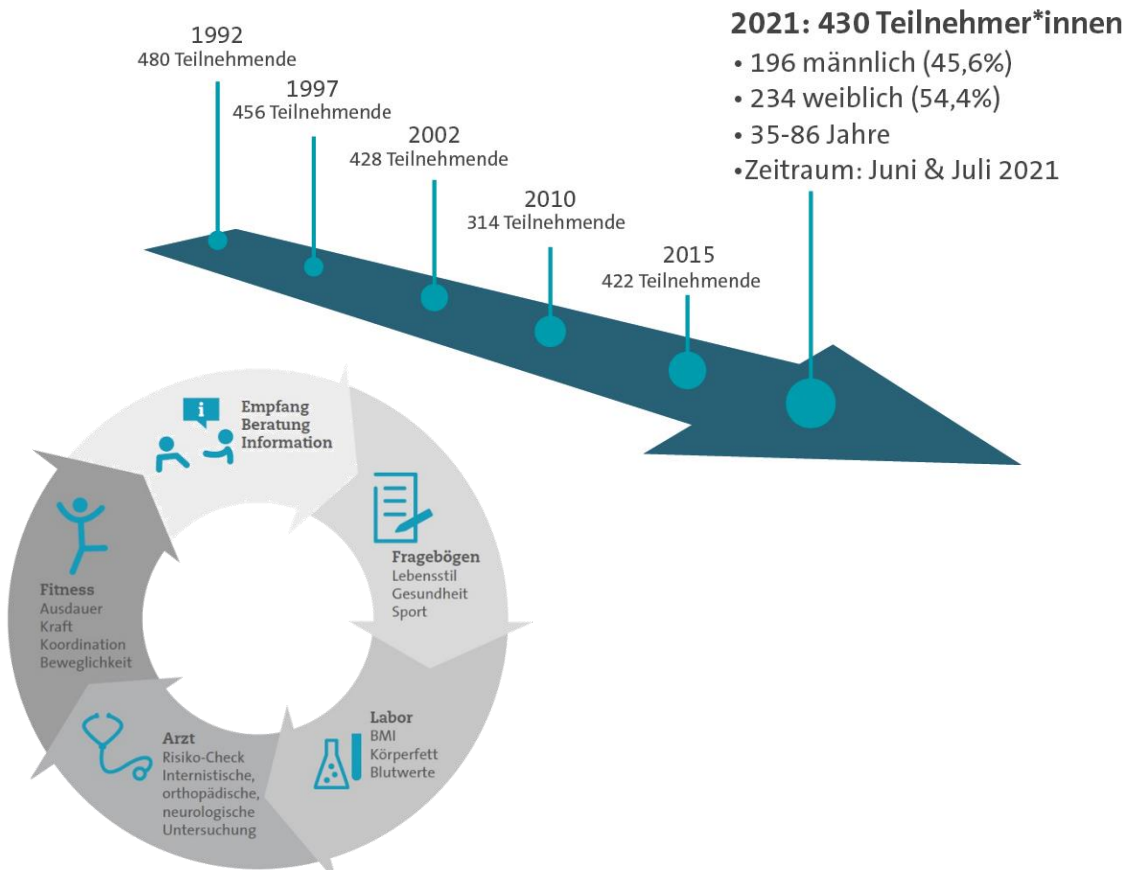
1992
480 Teilnehmende

1997
456 Teilnehmende

2002
428 Teilnehmende

2010
314 Teilnehmende

2015
422 Teilnehmende

2021: 430 Teilnehmer*innen
• 196 männlich (45,6%)
• 234 weiblich (54,4%)
• 35-86 Jahre
•Zeitraum: Juni & Juli 2021

Empfang
Beratung
Information

Fragebögen
Lebensstil
Gesundheit
Sport

Labor
BMI
Körperfett
Blutwerte

Arzt
Risiko-Check
Internistische, orthopädische, neurologische Untersuchung

Fitness
Ausdauer
Kraft
Koordination
Beweglichkeit